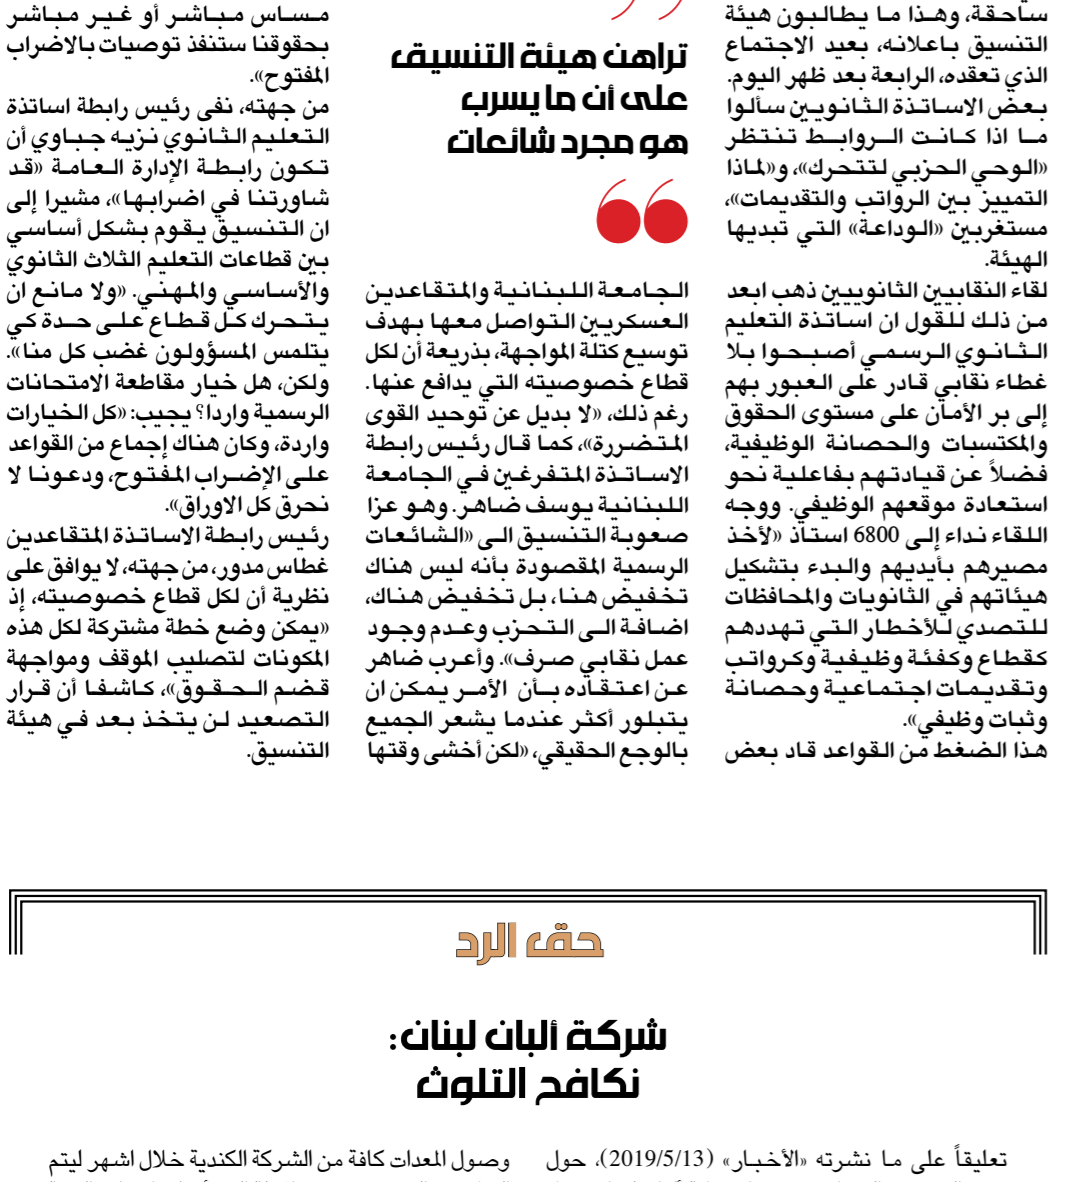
ساحقة، وهذا ما يطالبون هيئة التنسيق باعلانه، بعيد الاجتماع الذي تعقده، الرابعة بعد ظهر اليوم. بعض الاساتذة الثانويين سألوا ما اذا كانت الروابط تنتظر «الوحي الحزبي لتتحرك»، و«لماذا التمييز بين الرواتب والتقديمات»، مستغربين «الوداعة» التي تبديها الهيئة.

لقاء النقابيين الثانويين ذهب ابعد من ذلك للقول ان اساتذة التعليم الثانوي الرسمي أصبحوا بلا غطاء نقابي قادر على العبور بهم إلى بر الأمان على مستوى الحقوق والمكتسبات والحصانة الوظيفية، فضلاً عن قيادتهم بفاعلية نحو استعادة موقعهم الوظيفي. ووجه اللقاء نداء إلى 6800 استاذ «لأخذ مصيرهم بأيديهم والبدء بتشكيل هيئاتهم في الثانويات والمحافظات للتصدي للأخطار التي تهددهم كقطاع وكفئة وظيفية وكرواتب وتقديمات اجتماعية وحصانة وثبات وظيفي».

هذا الضغط من القواعد قاد بعض

تراهن هيئة التنسيق على أن ما يسرب هو مجرد شائعات

الجامعة اللبنانية والمتقاعدين العسكريين التواصل معها بهدف توسيع كتلة المواجهة، بذريعة أن لكل قطاع خصوصيته التي يدافع عنها. رغم ذلك، «لا بديل عن توحيد القوى المتضررة»، كما قال رئيس رابطة الاساتذة المتفرغين في الجامعة اللبنانية يوسف ضاهر. وهو عزا صعوبة التنسيق الى «الشائعات الرسمية المقصودة بأنه ليس هناك تخفيض هنا، بل تخفيض هناك، اضافة الى التحزب وعدم وجود عمل نقابي صرف». وأعرب ضاهر عن اعتقاده بأن الأمر يمكن ان يتبلور أكثر عندما يشعر الجميع بالوجع الحقيقي، «لكن أخشى وقتها

مساس مباشر أو غير مباشر بحقوقنا ستنفذ توصيات بالاضراب المفتوح».

من جهته، نفى رئيس رابطة اساتذة التعليم الثانوي نزيه جباوي أن تكون رابطة الإدارة العامة «قد شاورتنا في اضرابها»، مشيرا إلى ان التنسيق يقوم بشكل أساسي بين قطاعات التعليم الثلاث الثانوي والأساسي والمهني. «ولا مانع ان يتحرك كل قطاع على حدة كي يتلمس المسؤولون غضب كل منا». ولكن، هل خيار مقاطعة الامتحانات الرسمية واردا؟ يجيب: «كل الخيارات واردة، وكان هناك إجماع من القواعد على الإضراب المفتوح، ودعونا لا نحرق كل الاوراق».

رئيس رابطة الاساتذة المتقاعدين غطاس مدور، من جهته، لا يوافق على نظرية أن لكل قطاع خصوصيته، إذ «يمكن وضع خطة مشتركة لكل هذه المكونات لتصليب الموقف ومواجهة قضم الحقوق»، كاشفا أن قرار التصعيد لن يتخذ بعد في هيئة التنسيق.

حق الرد

شركة ألبان لبنان: نكافح التلوث

تعليقاً على ما نشرته «الأخبار» (2019/5/13)، حول وصول المعدات كافة من الشركة الكندية خلال اشهر ليتم